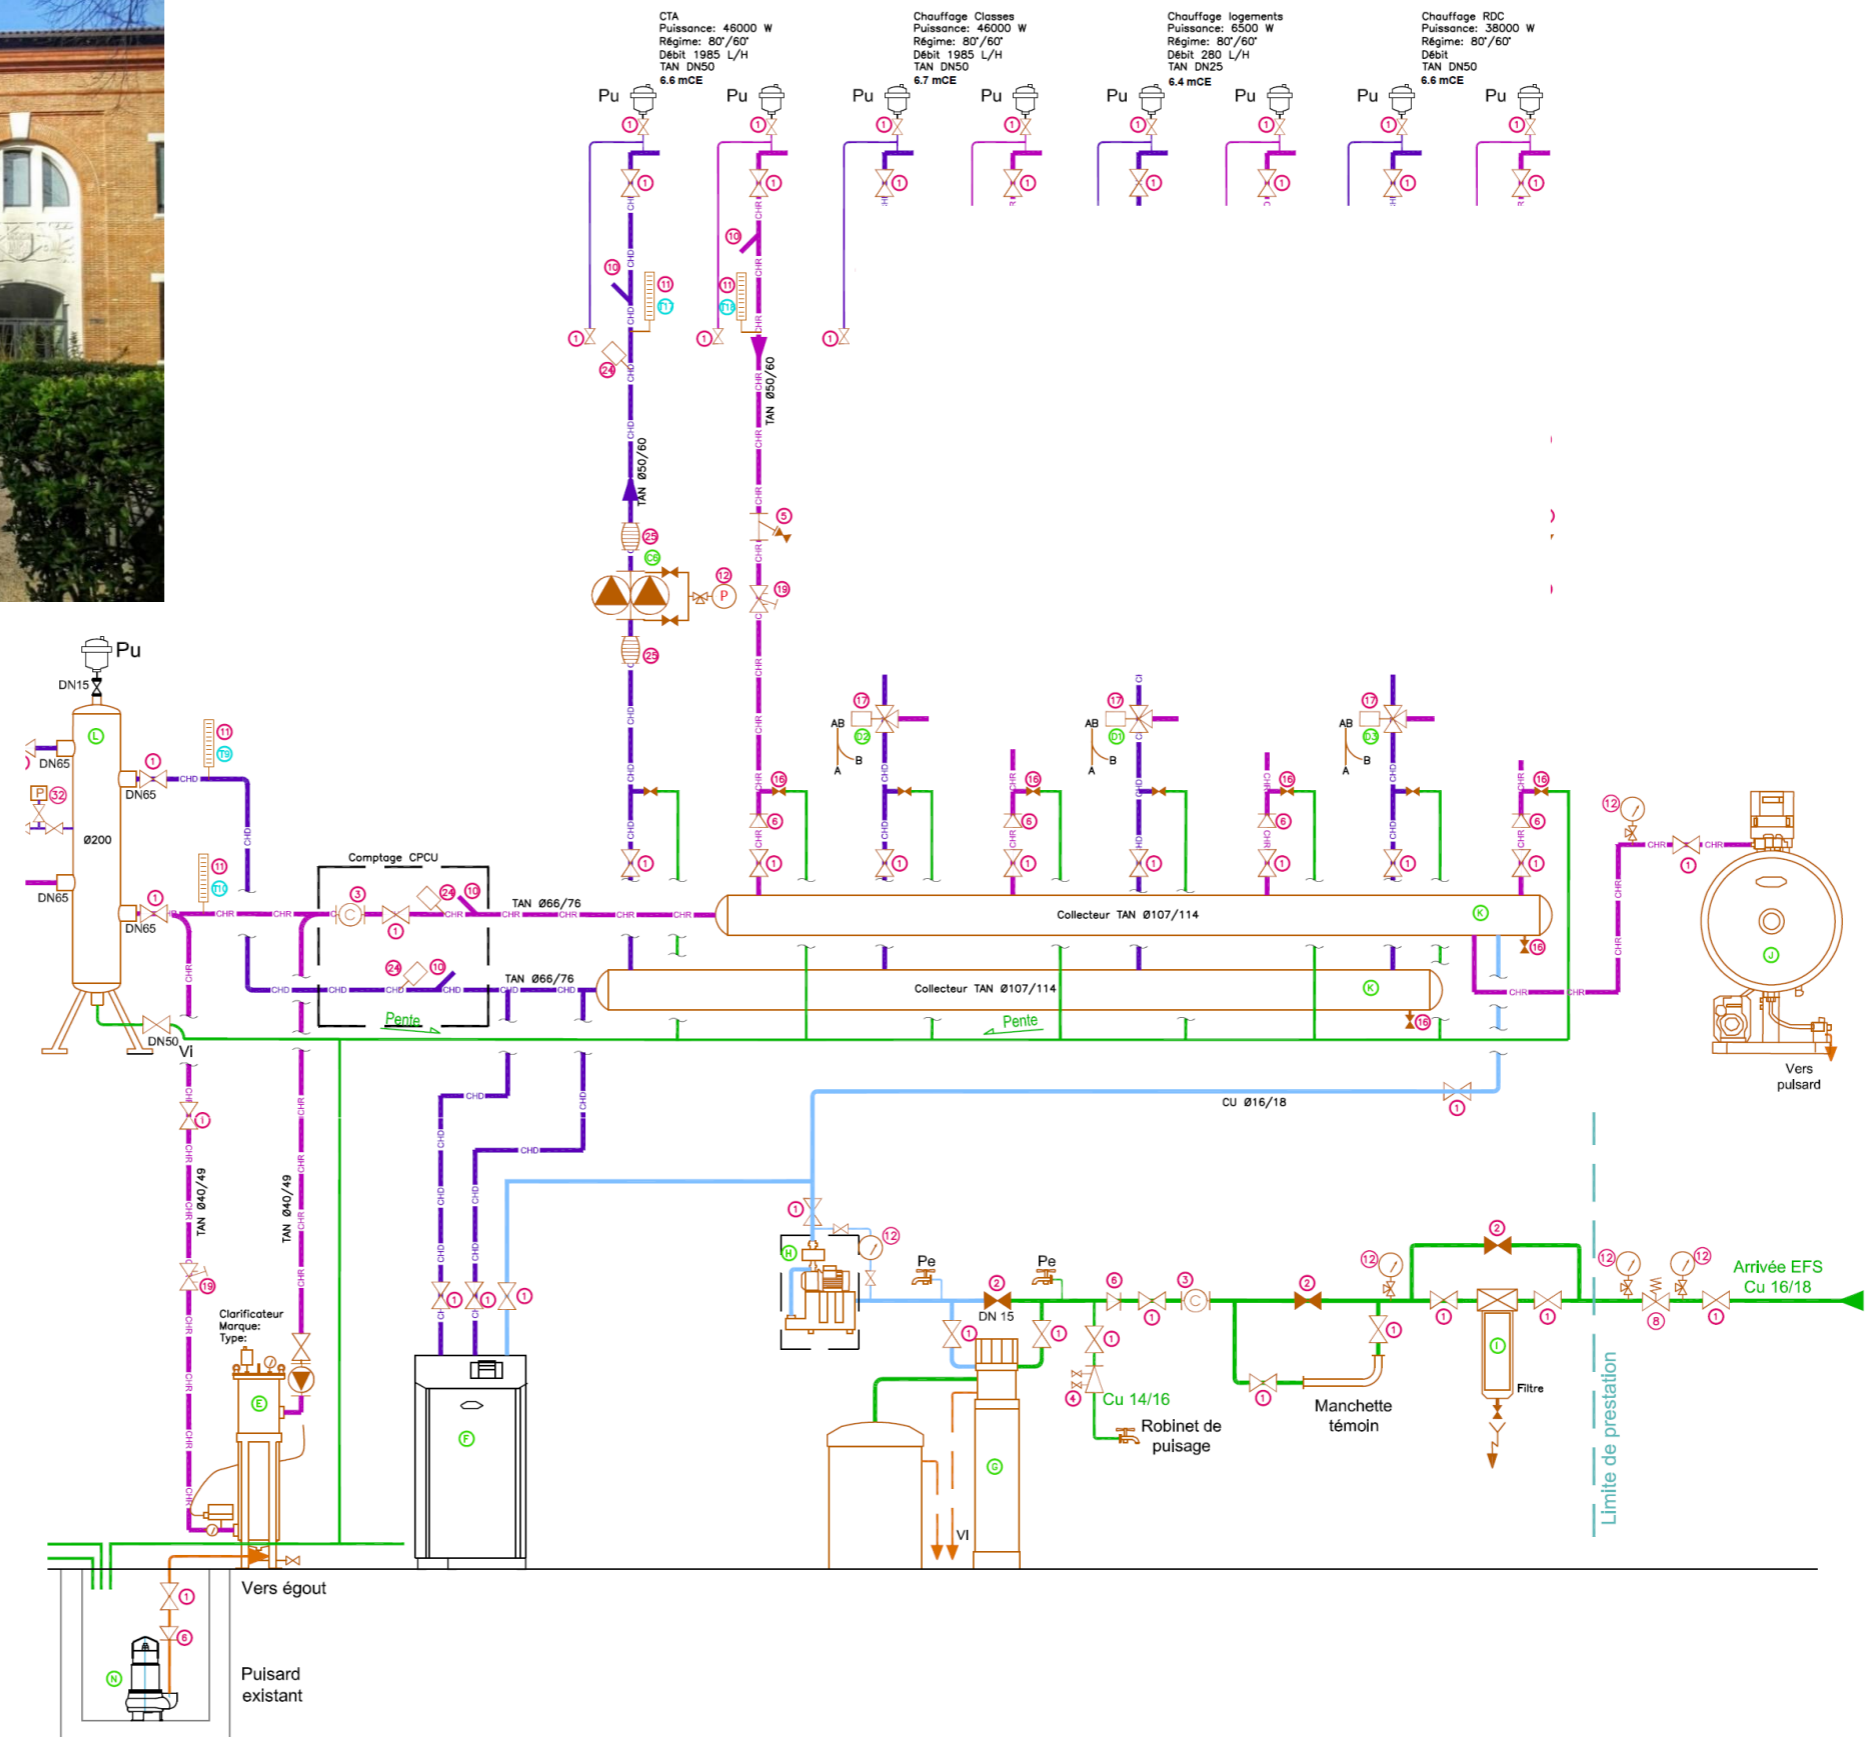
CTA
Puissance: 46000 W
Régime: 80°/60°
Débit 1985 L/H
TAN DN50
6.6 mCE

Chauffage Classes
Puissance: 46000 W
Régime: 80°/60°
Débit 1985 L/H
TAN DN50
6.7 mCE

Chauffage logements
Puissance: 6500 W
Régime: 80°/60°
Débit 280 L/H
TAN DN25
6.4 mCE

Chauffage RDC
Puissance: 38000 W
Régime: 80°/60°
Débit
TAN DN50
6.6 mCE

Pu Pu Pu Pu Pu Pu Pu Pu

TAN Ø50/60
TAN Ø50/60

Pu
DN15
DN65
DN65
Ø200
DN65
DN65
DN50
VI

Comptage CPCU
TAN Ø66/76
TAN Ø66/76
Pente
Collecteur TAN Ø107/114
Collecteur TAN Ø107/114
Pente

AB B A
AB B A
AB B A

Vers pulsard

CU Ø16/18

TAN Ø40/49
TAN Ø40/49

Clarificateur
Marque:
Type:

Pe
Pe
DN 15
Cu 14/16
Robinet de puisage
Manchette témoin
Filtre
Limite de prestation
Arrivée EFS
Cu 16/18

VI
Vers égout
Puisard existant